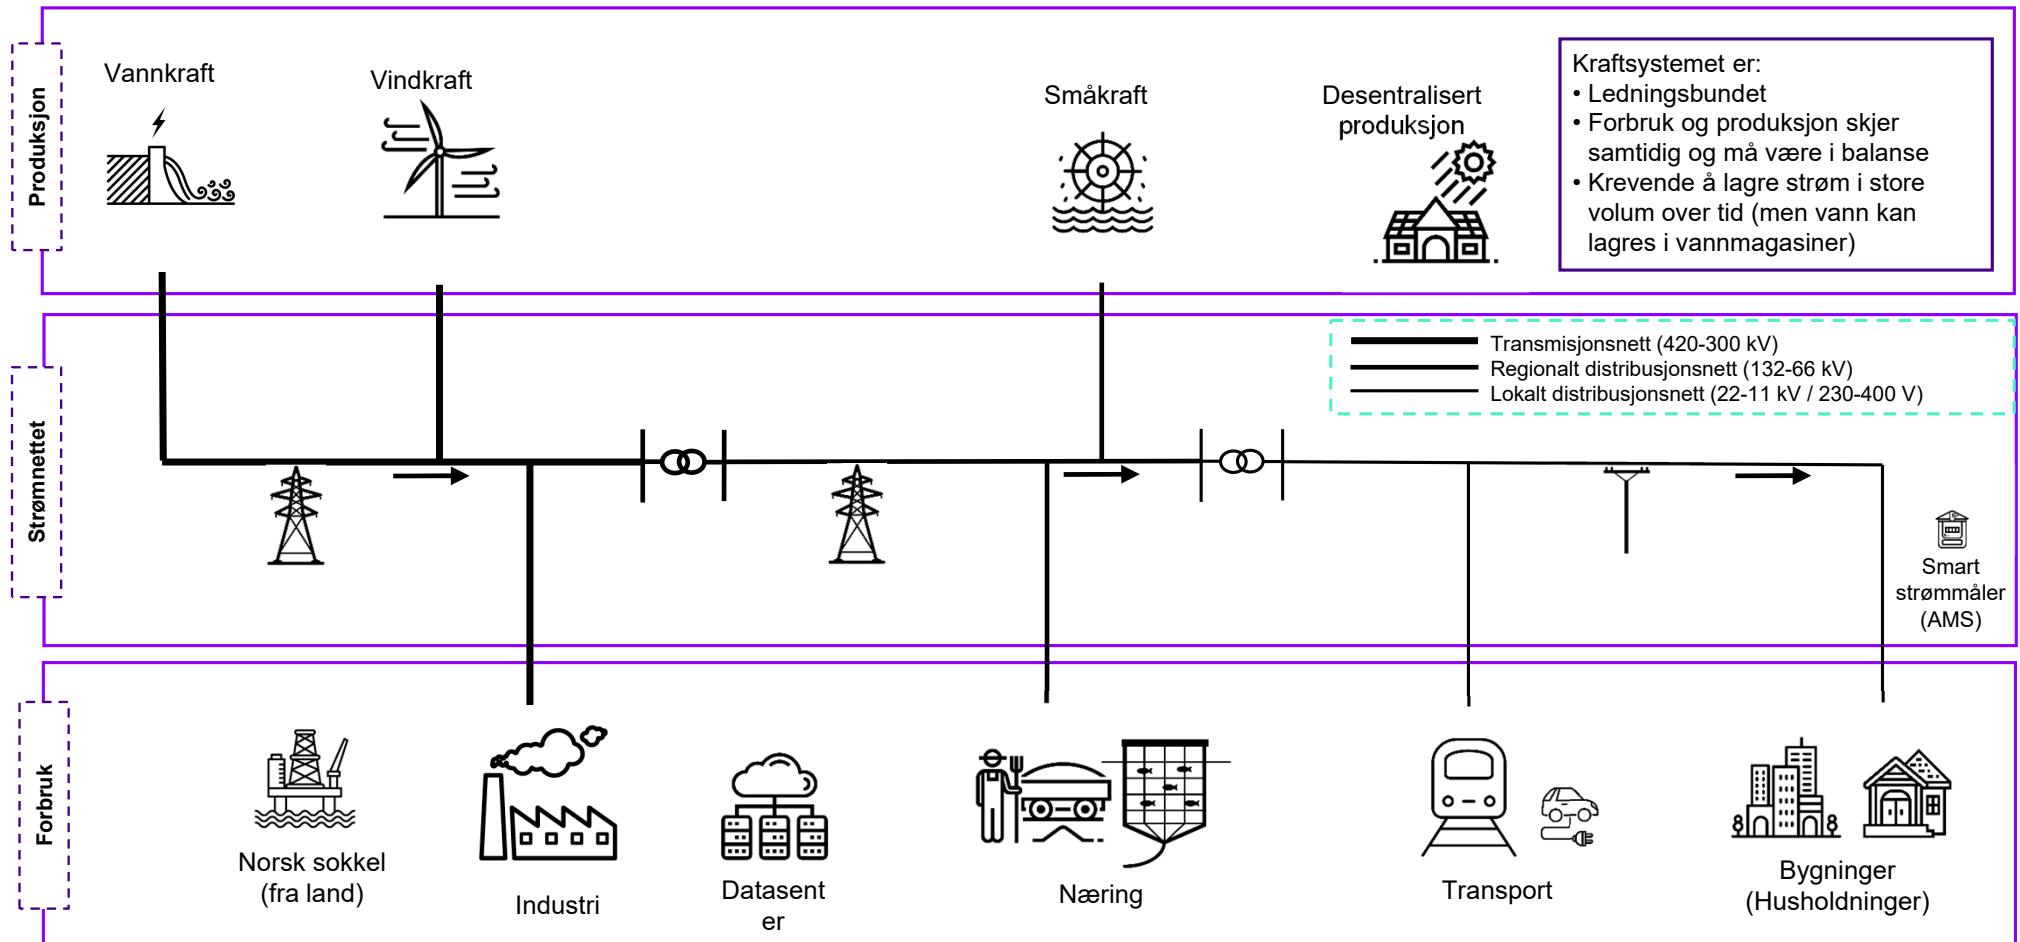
Produksjon

Vannkraft

Vindkraft

Småkraft

Desentralisert produksjon

Kraftsystemet er:
• Ledningsbundet
• Forbruk og produksjon skjer samtidig og må være i balanse
• Krevende å lagre strøm i store volum over tid (men vann kan lagres i vannmagasiner)

Strømnettet

Transmisjonsnett (420-300 kV)
Regionalt distribusjonsnett (132-66 kV)
Lokalt distribusjonsnett (22-11 kV / 230-400 V)

Smart strømmåler (AMS)

Forbruk

Norsk sokkel (fra land)

Industri

Datasenter

Næring

Transport

Bygninger (Husholdninger)